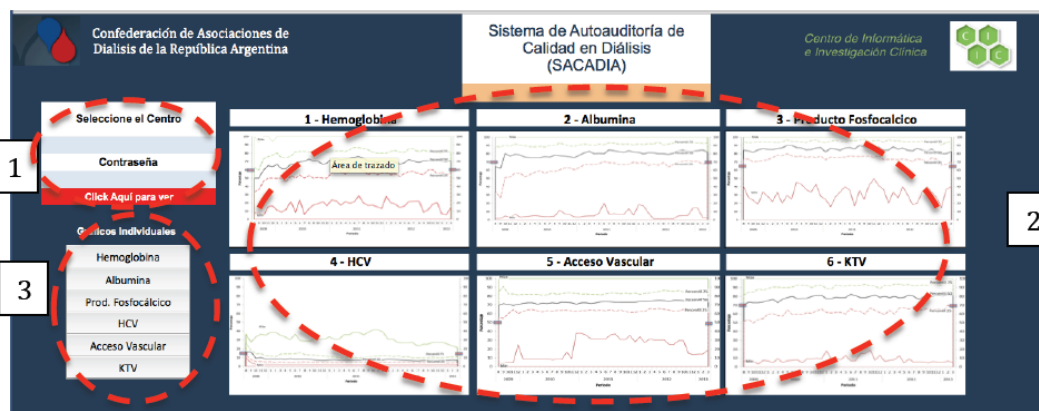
Confederación de Asociaciones de Diálisis de la República Argentina

Sistema de Autoauditoría de Calidad en Diálisis (SACADIA)

Centro de Informática e Investigación Clínica

C I I C

Seleccione el Centro

Contraseña

Click Aquí para ver

1

Gráficos Individuales

Hemoglobina

Albumina

Prod. Fosfocálcico

HCV

Acceso Vascular

KTV

3

1 - Hemoglobina

Área de trazado

2 - Albumina

3 - Producto Fosfocalcico

4 - HCV

5 - Acceso Vascular

6 - KTV

2